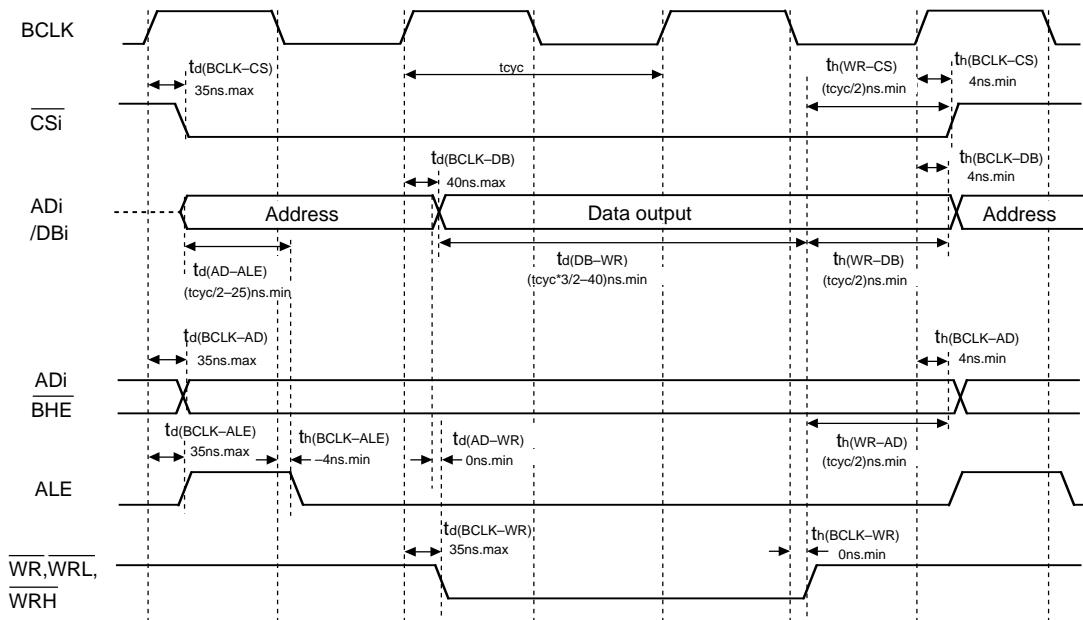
BCLK

$t_{d(BCLK-CS)}$
35ns.max

tcyc

$t_{h(WR-CS)}$
(tcyc/2)ns.min

$t_{h(BCLK-CS)}$
4ns.min

$\overline{CSi}$

$t_{d(BCLK-DB)}$
40ns.max

$t_{h(BCLK-DB)}$
4ns.min

ADi
/DBi

Address

Data output

Address

$t_{d(AD-ALE)}$
(tcyc/2–25)ns.min

$t_{d(DB-WR)}$
(tcyc*3/2–40)ns.min

$t_{h(WR-DB)}$
(tcyc/2)ns.min

$t_{d(BCLK-AD)}$
35ns.max

$t_{h(BCLK-AD)}$
4ns.min

ADi
$\overline{BHE}$

$t_{d(BCLK-ALE)}$
35ns.max

$t_{h(BCLK-ALE)}$
–4ns.min

$t_{d(AD-WR)}$
0ns.min

$t_{h(WR-AD)}$
(tcyc/2)ns.min

ALE

$t_{d(BCLK-WR)}$
35ns.max

$t_{h(BCLK-WR)}$
0ns.min

$\overline{WR}$,$\overline{WRL}$,
$\overline{WRH}$